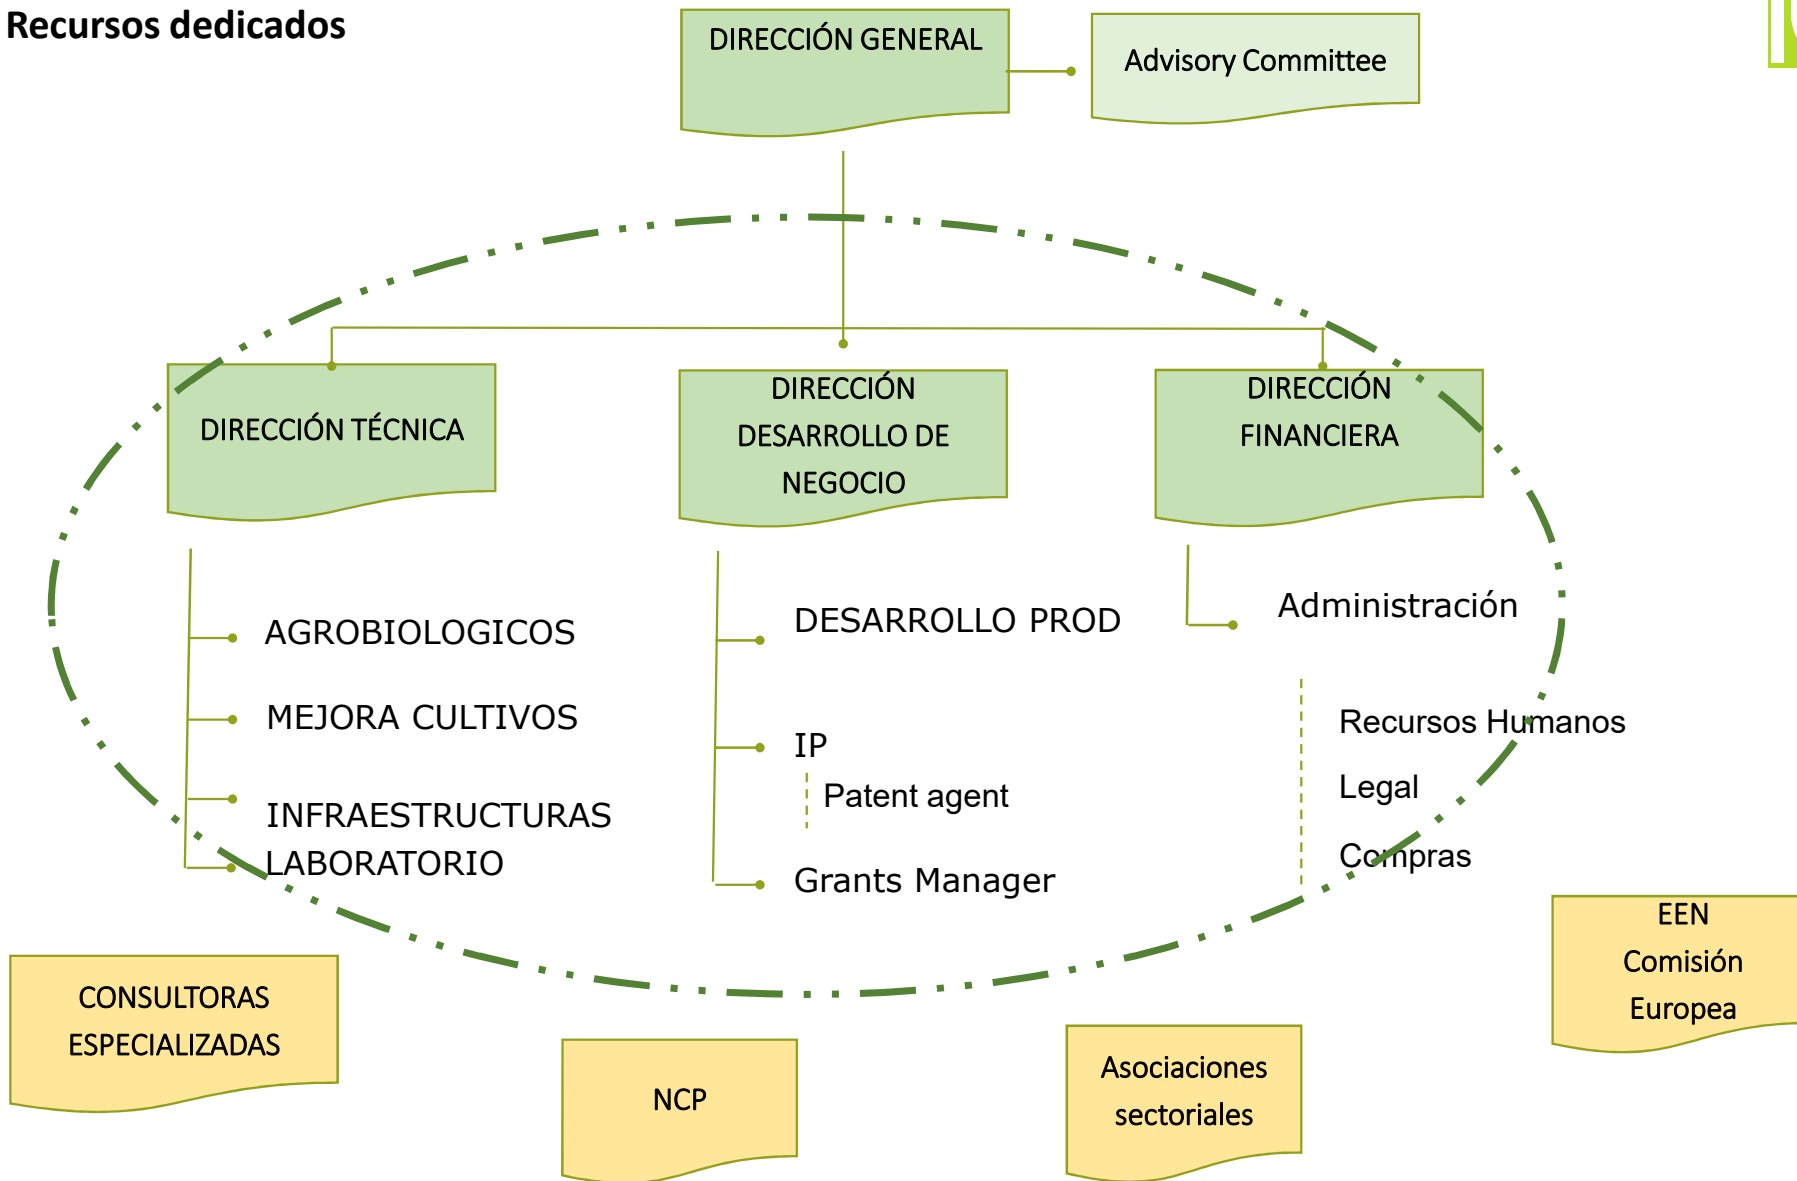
Recursos dedicados

DIRECCIÓN GENERAL

Advisory Committee

DIRECCIÓN TÉCNICA

DIRECCIÓN DESARROLLO DE NEGOCIO

DIRECCIÓN FINANCIERA

AGROBIOLOGICOS

MEJORA CULTIVOS

INFRAESTRUCTURAS

LABORATORIO

DESARROLLO PROD

IP

Patent agent

Grants Manager

Administración

Recursos Humanos

Legal

Compras

CONSULTORAS ESPECIALIZADAS

NCP

Asociaciones sectoriales

EEN Comisión Europea